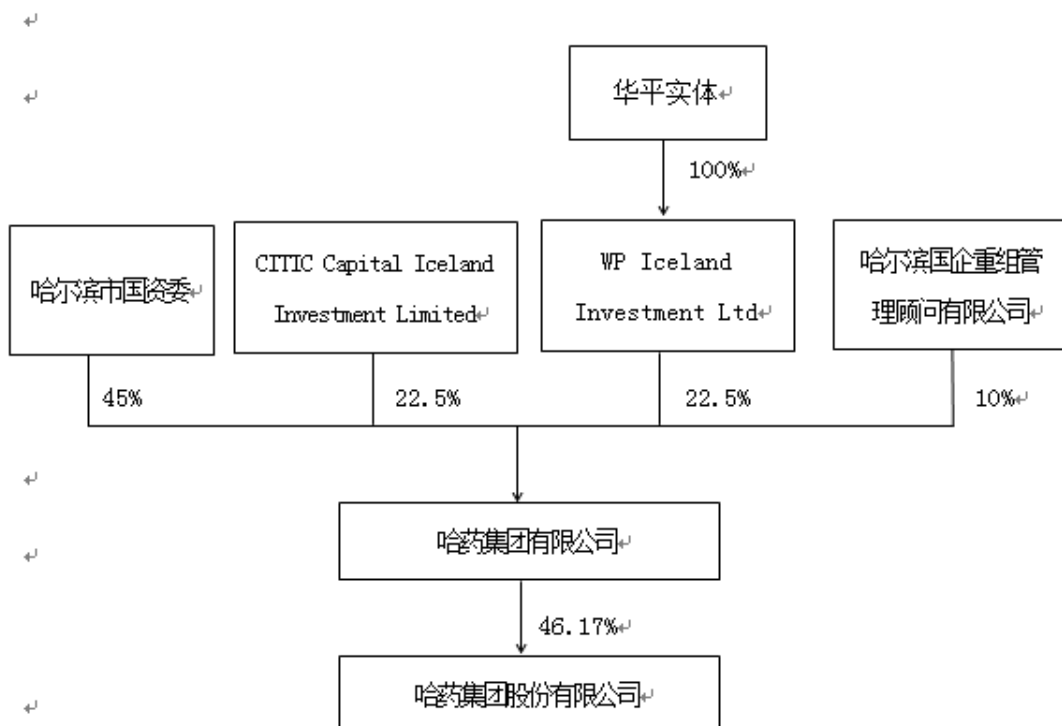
华平实体

100%

哈尔滨市国资委

CITIC Capital Iceland Investment Limited

WP Iceland Investment Ltd

哈尔滨国企重组管理顾问有限公司

45%

22.5%

22.5%

10%

哈药集团有限公司

46.17%

哈药集团股份有限公司